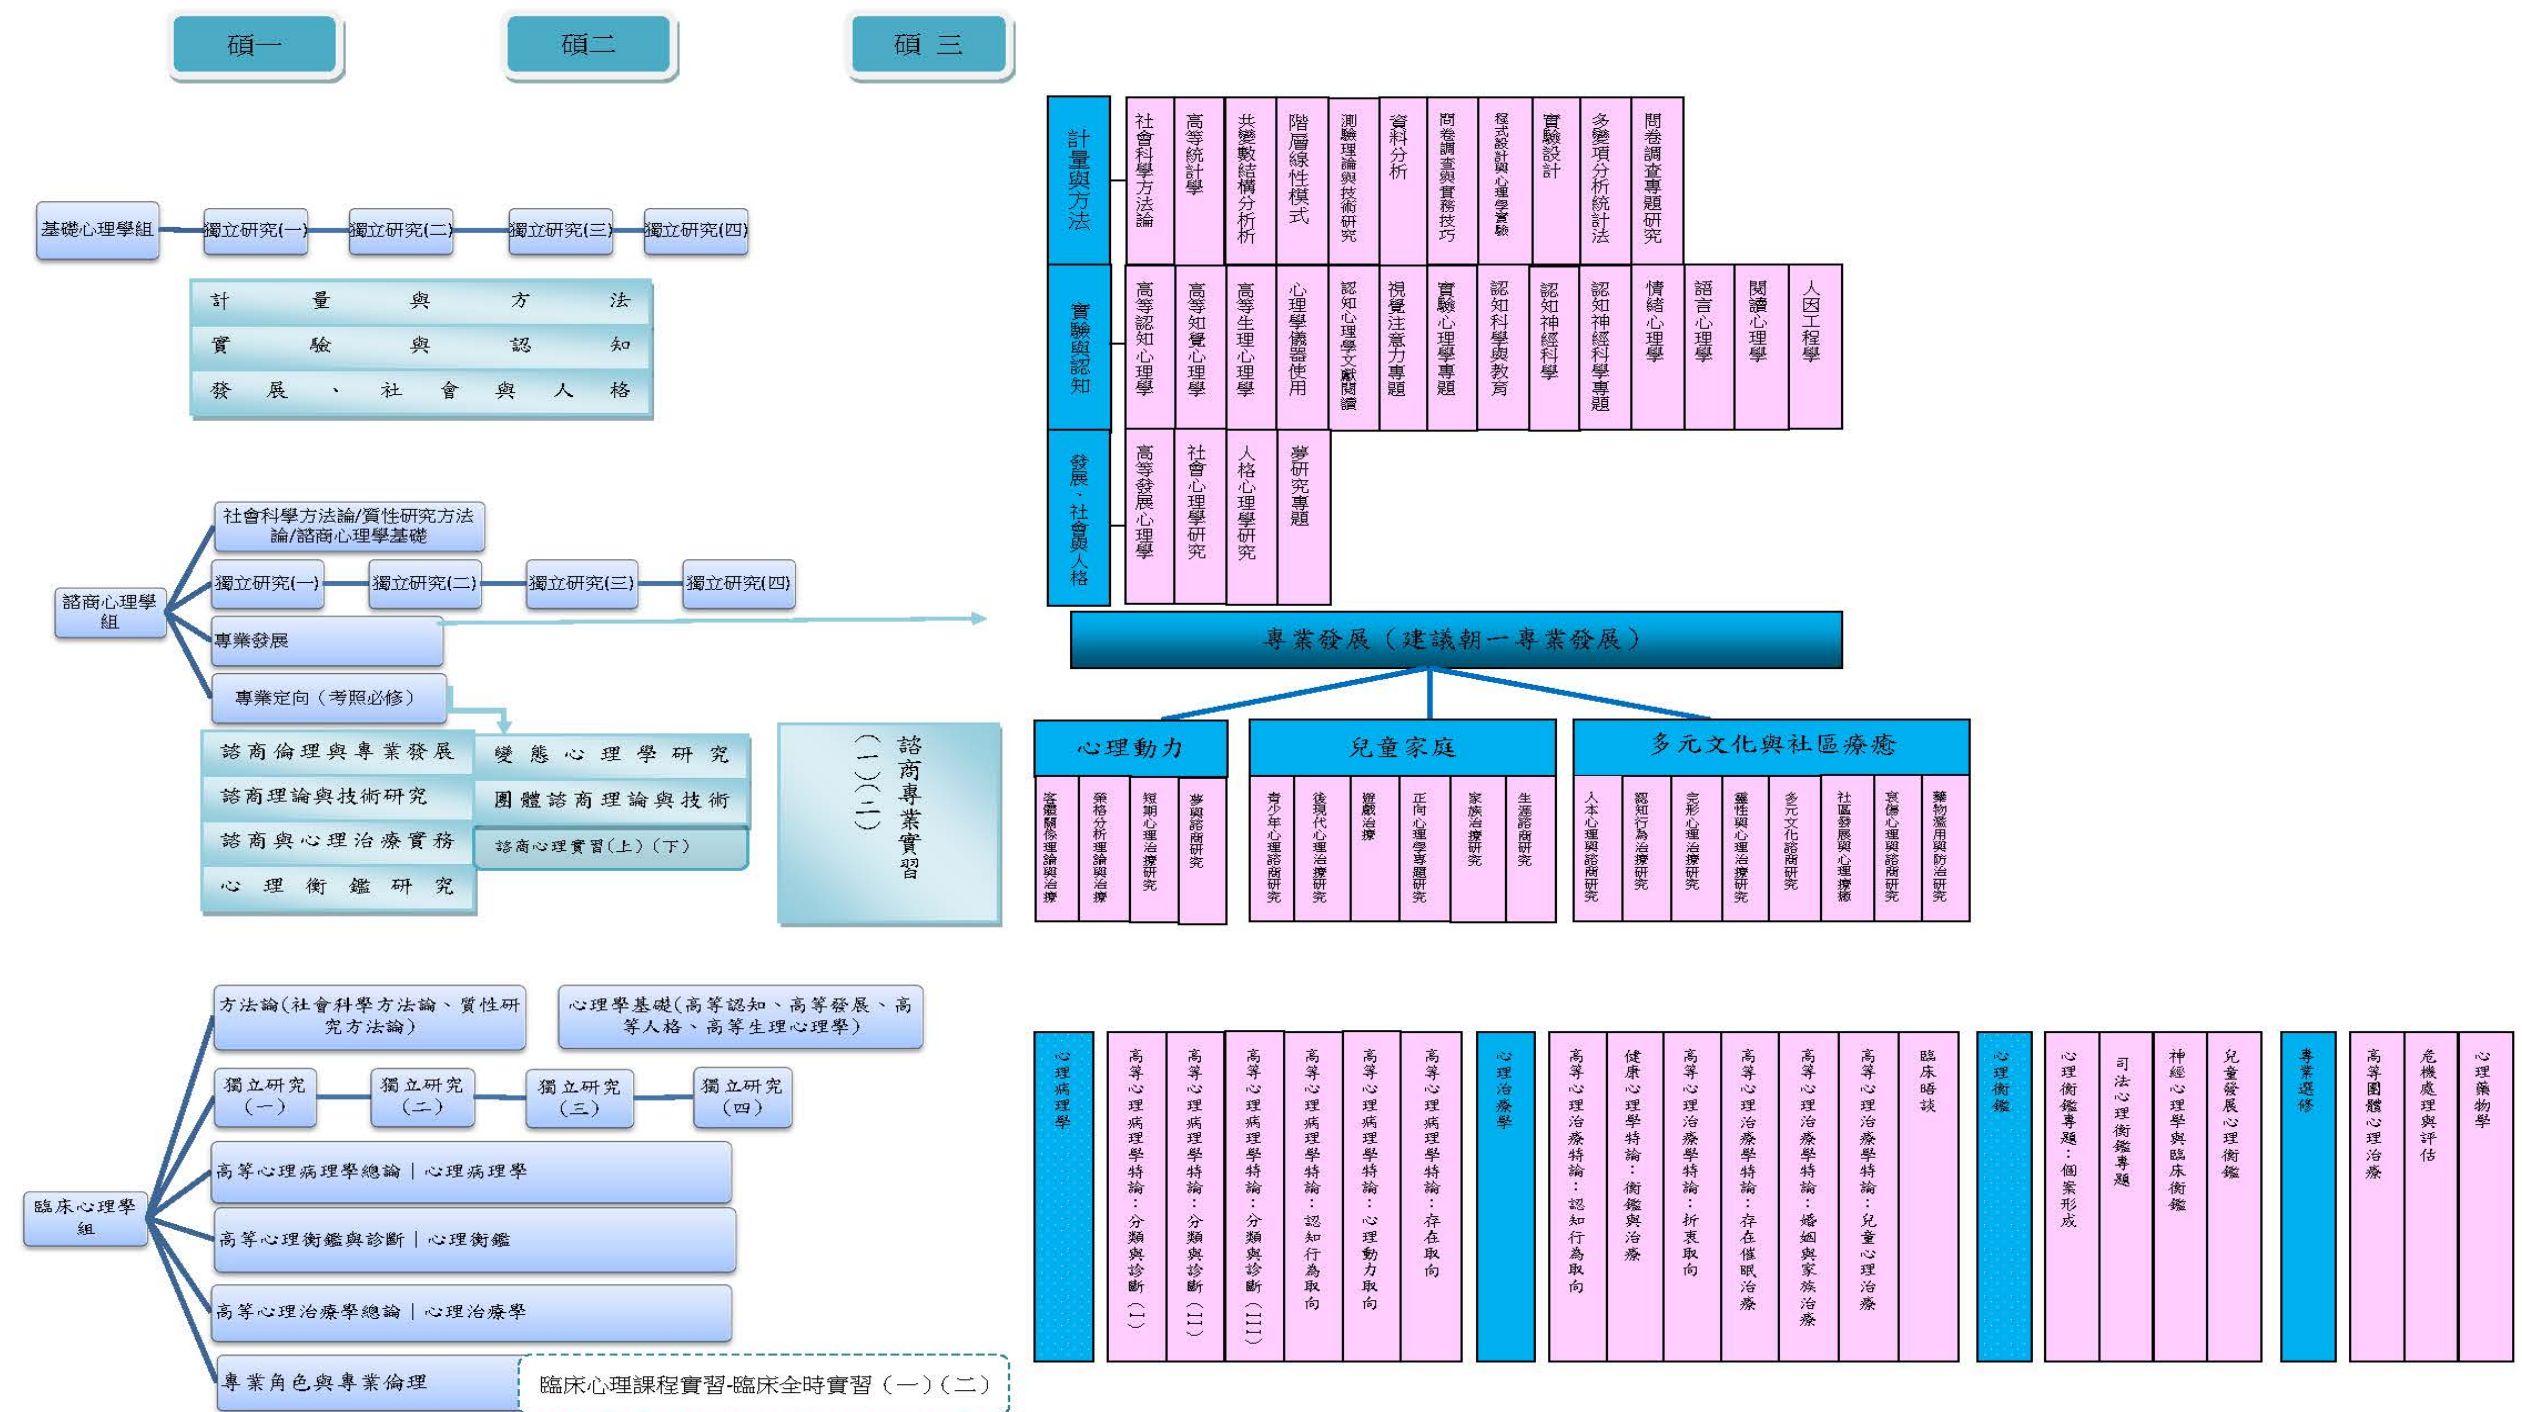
碩一 碩二 碩 三

基礎心理學組 獨立研究(一) 獨立研究(二) 獨立研究(三) 獨立研究(四)

計 量 與 方 法
實 驗 與 認 知
發 展 、 社 會 與 人 格

計量與方法: 社會科學方法論 | 高等統計學 | 共變數結構分析 | 階層線性模式 | 測驗理論與技術研究 | 資料分析 | 問卷調查與實務技巧 | 程式設計與心理學實驗 | 實驗設計 | 多變項分析統計法 | 問卷調查專題研究

實驗與認知: 高等認知心理學 | 高等知覺心理學 | 高等生理心理學 | 心理學儀器使用 | 認知心理學文獻閱讀 | 視覺注意力專題 | 實驗心理學專題 | 認知科學與教育 | 認知神經科學 | 認知神經科學專題 | 情緒心理學 | 語言心理學 | 閱讀心理學 | 人因工程學

發展、社會與人格: 高等發展心理學 | 社會心理學研究 | 人格心理學研究 | 夢研究專題

諮商心理學組
社會科學方法論/質性研究方法論/諮商心理學基礎
獨立研究(一) 獨立研究(二) 獨立研究(三) 獨立研究(四)
專業發展
專業定向（考照必修）

專業發展（建議朝一專業發展）

心理動力: 客體關係理論與治療 | 榮格分析理論與治療 | 短期心理治療研究 | 夢與諮商研究

兒童家庭: 青少年心理諮商研究 | 後現代心理治療研究 | 遊戲治療 | 正向心理學專題研究 | 家族治療研究 | 生涯諮商研究

多元文化與社區療癒: 人本心理與諮商研究 | 認知行為治療研究 | 完形心理治療研究 | 靈性與心理治療研究 | 多元文化諮商研究 | 社區發展與心理療癒 | 哀傷心理與諮商研究 | 藥物濫用與防治研究

諮商倫理與專業發展
諮商理論與技術研究
諮商與心理治療實務
心 理 衡 鑑 研 究
變 態 心 理 學 研 究
團 體 諮 商 理 論 與 技 術
諮商心理實習（上）（下）
諮商專業實習（一）（二）

臨床心理學組
方法論(社會科學方法論、質性研究方法論)
心理學基礎(高等認知、高等發展、高等人格、高等生理心理學)
獨立研究（一） 獨立研究（二） 獨立研究（三） 獨立研究（四）
高等心理病理學總論｜心理病理學
高等心理衡鑑與診斷｜心理衡鑑
高等心理治療學總論｜心理治療學
專業角色與專業倫理
臨床心理課程實習-臨床全時實習（一）（二）

心理病理學: 高等心理病理學特論：分類與診斷（一） | 高等心理病理學特論：分類與診斷（二） | 高等心理病理學特論：分類與診斷（三） | 高等心理病理學特論：認知行為取向 | 高等心理病理學特論：心理動力取向 | 高等心理病理學特論：存在取向

心理治療學: 高等心理治療學特論：認知行為取向 | 健康心理學特論：衡鑑與治療 | 高等心理治療學特論：折衷取向 | 高等心理治療學特論：存在催眠治療 | 高等心理治療學特論：婚姻與家族治療 | 高等心理治療學特論：兒童心理治療 | 臨床晤談

心理衡鑑: 心理衡鑑專題：個案形成 | 司法心理衡鑑專題 | 神經心理學與臨床衡鑑 | 兒童發展心理衡鑑

專業選修: 高等團體心理治療 | 危機處理與評估 | 心理藥物學